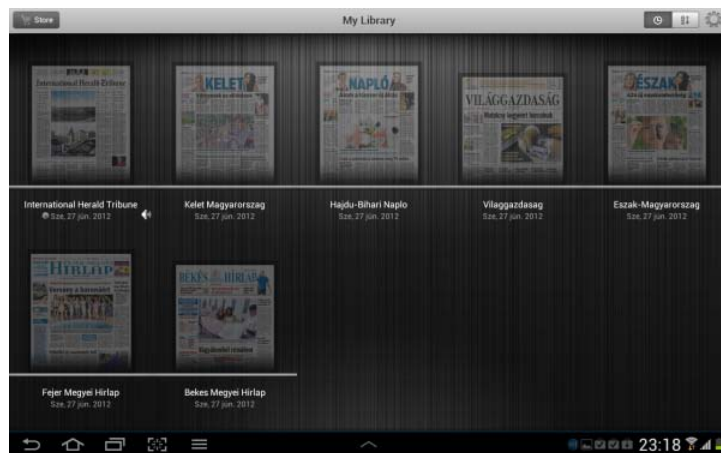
Store

My Library

KELET

NAPLÓ

VILÁGGAZDASÁG

ÉSZAK

International Herald Tribune
Sze, 27 jún. 2012

Kelet Magyarorszag
Sze, 27 jún. 2012

Hajdu-Bihari Naplo
Sze, 27 jún. 2012

Vilaggazdasag
Sze, 27 jún. 2012

Eszak-Magyarorszag
Sze, 27 jún. 2012

HÍRLAP

BÉKÉS HÍRLAP

Fejer Megyei Hirlap
Sze, 27 jún. 2012

Bekes Megyei Hirlap
Sze, 27 jún. 2012

23:18